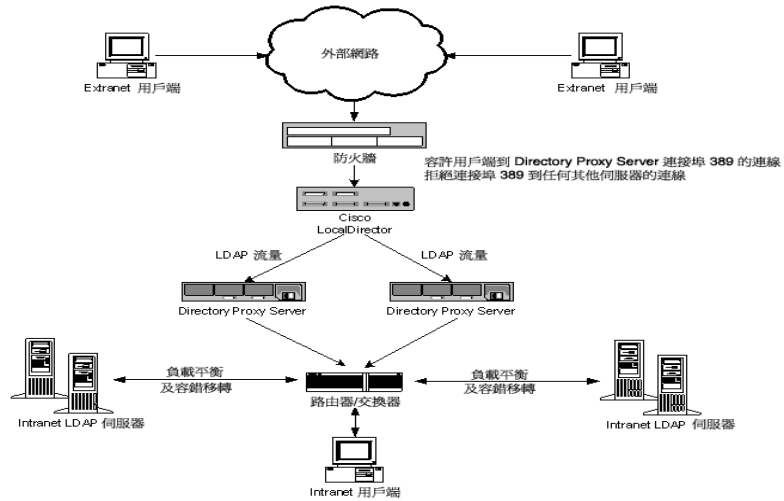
外部網路

Extranet 用戶端

Extranet 用戶端

防火牆

容許用戶端到 Directory Proxy Server 連接埠 389 的連線
拒絕連接埠 389 到任何其他伺服器的連線

Cisco
LocalDirector

LDAP 流量

LDAP 流量

Directory Proxy Server

Directory Proxy Server

負載平衡
及容錯移轉

負載平衡
及容錯移轉

Intranet LDAP 伺服器

路由器/交換器

Intranet LDAP 伺服器

Intranet 用戶端